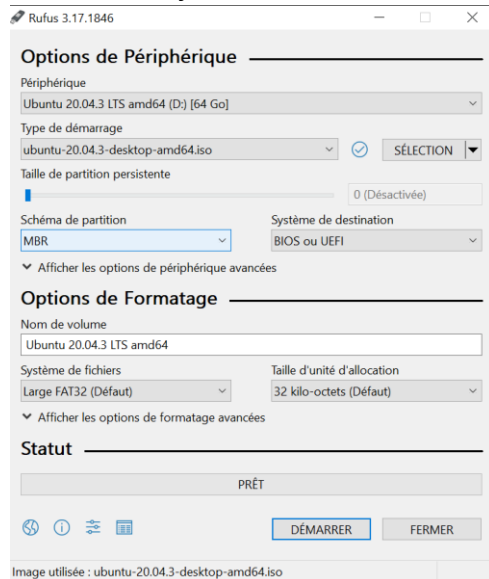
Rufus 3.17.1846

Options de Périphérique

Périphérique

Ubuntu 20.04.3 LTS amd64 (D:) [64 Go]

Type de démarrage

ubuntu-20.04.3-desktop-amd64.iso

SÉLECTION

Taille de partition persistente

0 (Désactivée)

Schéma de partition

MBR

Système de destination

BIOS ou UEFI

Afficher les options de périphérique avancées

Options de Formatage

Nom de volume

Ubuntu 20.04.3 LTS amd64

Système de fichiers

Large FAT32 (Défaut)

Taille d'unité d'allocation

32 kilo-octets (Défaut)

Afficher les options de formatage avancées

Statut

PRÊT

DÉMARRER

FERMER

Image utilisée : ubuntu-20.04.3-desktop-amd64.iso